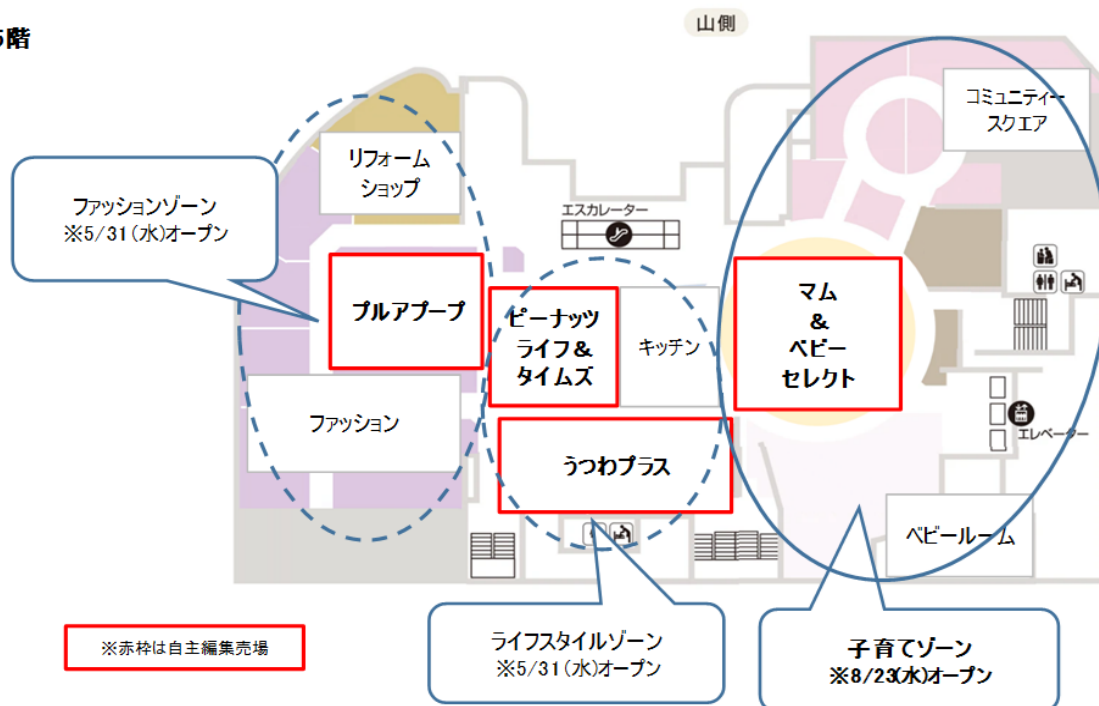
5階

山側

リフォーム ショップ

ファッションゾーン
※5/31(水)オープン

エスカレーター

コミュニティー スクエア

プルアプープ

ピーナッツ ライフ＆ タイムズ

キッチン

マム ＆ ベビー セレクト

ファッション

うつわプラス

エレベーター

ベビールーム

※赤枠は自主編集売場

ライフスタイルゾーン
※5/31(水)オープン

子育てゾーン
※8/23(水)オープン